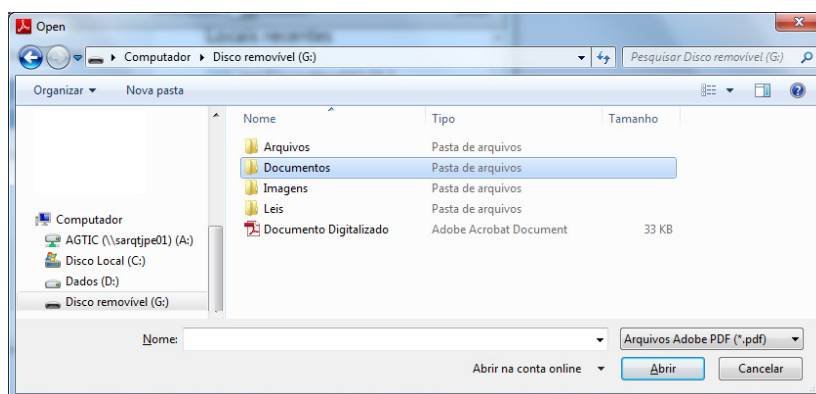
Open

Computador ▸ Disco removível (G:)

Pesquisar Disco removível (G:)

Organizar ▾ Nova pasta

Computador
AGTIC (\\sarqtjpe01) (A:)
Disco Local (C:)
Dados (D:)
Disco removível (G:)

| Nome | Tipo | Tamanho |
|---|---|---|
| Arquivos | Pasta de arquivos | |
| Documentos | Pasta de arquivos | |
| Imagens | Pasta de arquivos | |
| Leis | Pasta de arquivos | |
| Documento Digitalizado | Adobe Acrobat Document | 33 KB |

Nome:

Arquivos Adobe PDF (*.pdf)

Abrir na conta online

Abrir

Cancelar